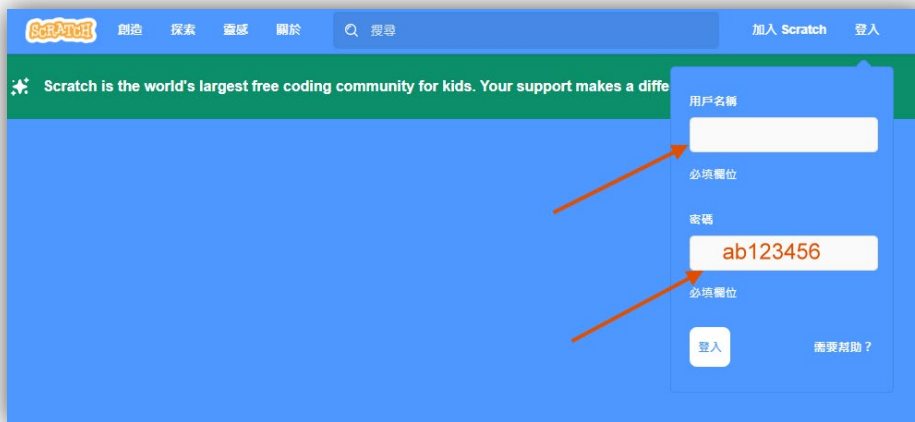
SCRATCH 創造 探索 靈感 關於 搜尋 加入 Scratch 登入

Scratch is the world's largest free coding community for kids. Your support makes a diffe

用戶名稱

必填欄位

密碼

ab123456

必填欄位

登入

需要幫助？